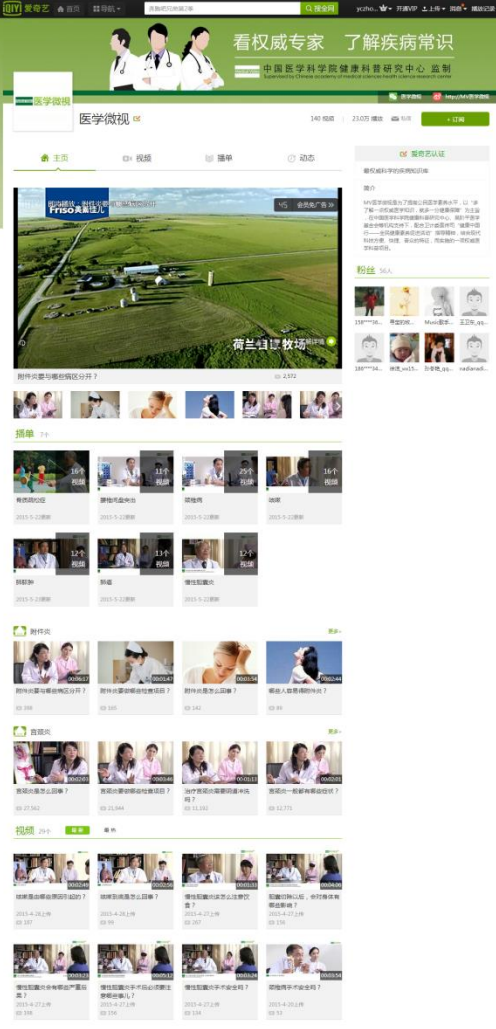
爱奇艺 首页 导航 搜索 ycz... 开通VIP 上传 消息 播放记录

看权威专家 了解疾病常识
中国医学科学院健康科普研究中心 监制
Supervised by Chinese academy of medical sciences health science research centre

医学微视

医学微视
140 视频 | 23.0万 播放 | 订阅

主页 视频 播单 动态

爱奇艺认证
最权威科学的疾病知识库

简介
MV医学微视是由…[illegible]

粉丝 56人

FRISO 美素佳儿
会员免广告
荷兰自家牧场

附件炎要与哪些病区分开？ 2,572

播单 7个

16个视频 有感就知道 2015-5-22更新
11个视频 腰椎间盘突出 2015-5-22更新
25个视频 肾病 2015-5-22更新
16个视频 结核 2015-5-22更新
12个视频 阴部肿 2015-5-22更新
13个视频 肺癌 2015-5-22更新
12个视频 慢性阻塞炎 2015-5-22更新

附件炎 更多
附件炎要与哪些病区分开？ 398
附件炎要做哪些检查项目？ 165
附件炎是怎么回事？ 142
哪些人容易得附件炎？ 85

宫颈炎 更多
宫颈炎是怎么回事？ 27,562
宫颈炎要做哪些检查项目？ 21,644
治疗宫颈炎需要用激光吗？ 11,192
宫颈炎一般都有哪些症状？ 12,771

视频 29个
结核是由哪些原因引起的？ 2015-4-26上传
结核到底是怎么回事？ 2015-4-26上传
慢性阻塞性肺疾病怎么治疗？ 2015-4-27上传
阻塞切除以后，会对身体有哪些影响？ 2015-4-27上传
慢性阻塞炎会有哪些严重后果？ 2015-4-27上传
慢性阻塞炎手术后必须要注意哪些事项？ 2015-4-27上传
慢性阻塞炎手术安全吗？ 2015-4-27上传
阴囊肿手术安全吗？ 2015-4-26上传